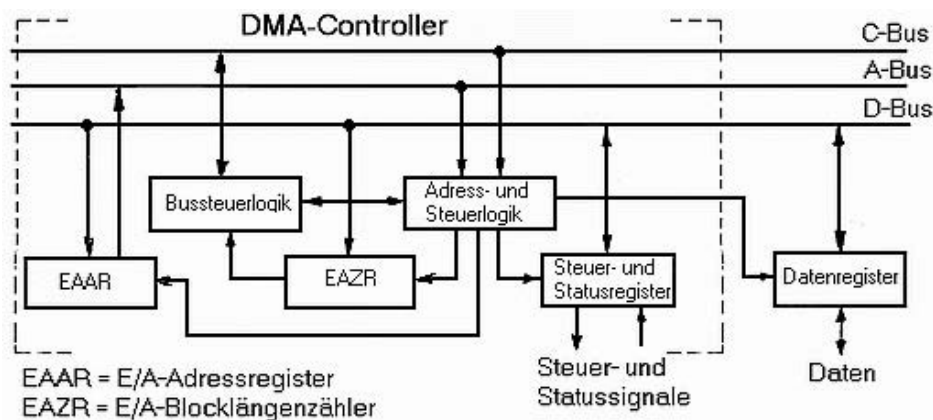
DMA-Controller

C-Bus
A-Bus
D-Bus

Bussteuerlogik
Adress- und Steuerlogik
EAAR
EAZR
Steuer- und Statusregister
Datenregister

Steuer- und Statussignale
Daten

EAAR = E/A-Adressregister
EAZR = E/A-Blocklängenzähler